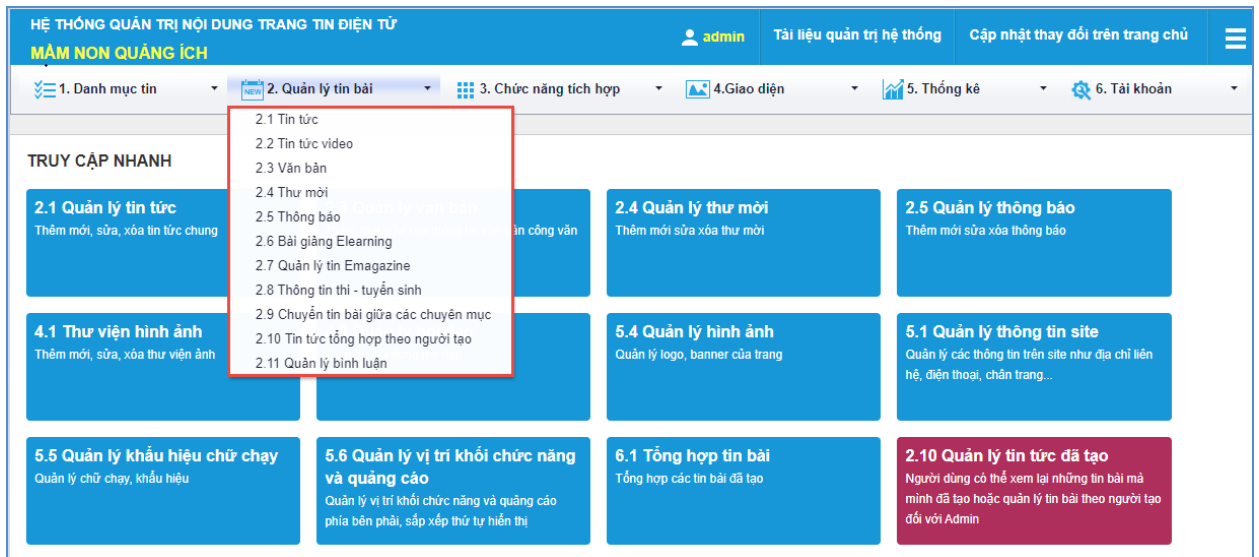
HỆ THỐNG QUẢN TRỊ NỘI DUNG TRANG TIN ĐIỆN TỬ
MẦM NON QUẢNG ÍCH

admin
Tài liệu quản trị hệ thống
Cập nhật thay đổi trên trang chủ

1. Danh mục tin
NEW 2. Quản lý tin bài
3. Chức năng tích hợp
4.Giao diện
5. Thống kê
6. Tài khoản

2.1 Tin tức
2.2 Tin tức video
2.3 Văn bản
2.4 Thư mời
2.5 Thông báo
2.6 Bài giảng Elearning
2.7 Quản lý tin Emagazine
2.8 Thông tin thi - tuyển sinh
2.9 Chuyển tin bài giữa các chuyên mục
2.10 Tin tức tổng hợp theo người tạo
2.11 Quản lý bình luận

TRUY CẬP NHANH

2.1 Quản lý tin tức
Thêm mới, sửa, xóa tin tức chung

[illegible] ăn công văn

2.4 Quản lý thư mời
Thêm mới sửa xóa thư mời

2.5 Quản lý thông báo
Thêm mới sửa xóa thông báo

4.1 Thư viện hình ảnh
Thêm mới, sửa, xóa thư viện ảnh

5.4 Quản lý hình ảnh
Quản lý logo, banner của trang

5.1 Quản lý thông tin site
Quản lý các thông tin trên site như địa chỉ liên hệ, điện thoại, chân trang...

5.5 Quản lý khẩu hiệu chữ chạy
Quản lý chữ chạy, khẩu hiệu

5.6 Quản lý vị trí khối chức năng và quảng cáo
Quản lý vị trí khối chức năng và quảng cáo phía bên phải, sắp xếp thứ tự hiển thị

6.1 Tổng hợp tin bài
Tổng hợp các tin bài đã tạo

2.10 Quản lý tin tức đã tạo
Người dùng có thể xem lại những tin bài mà mình đã tạo hoặc quản lý tin bài theo người tạo đối với Admin